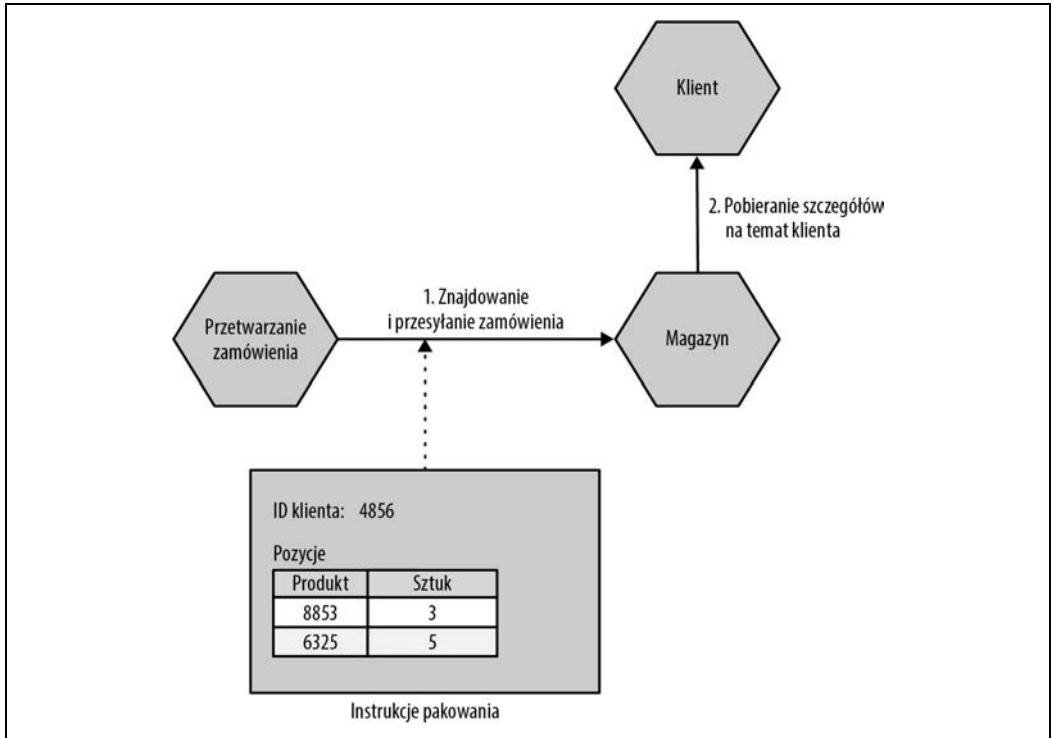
Klient

2. Pobieranie szczegółów na temat klienta

Przetwarzanie zamówienia

1. Znajdowanie i przesyłanie zamówienia

Magazyn

ID klienta: 4856

Pozycje

| Produkt | Sztuk |
|---|---|
| 8853 | 3 |
| 6325 | 5 |

Instrukcje pakowania